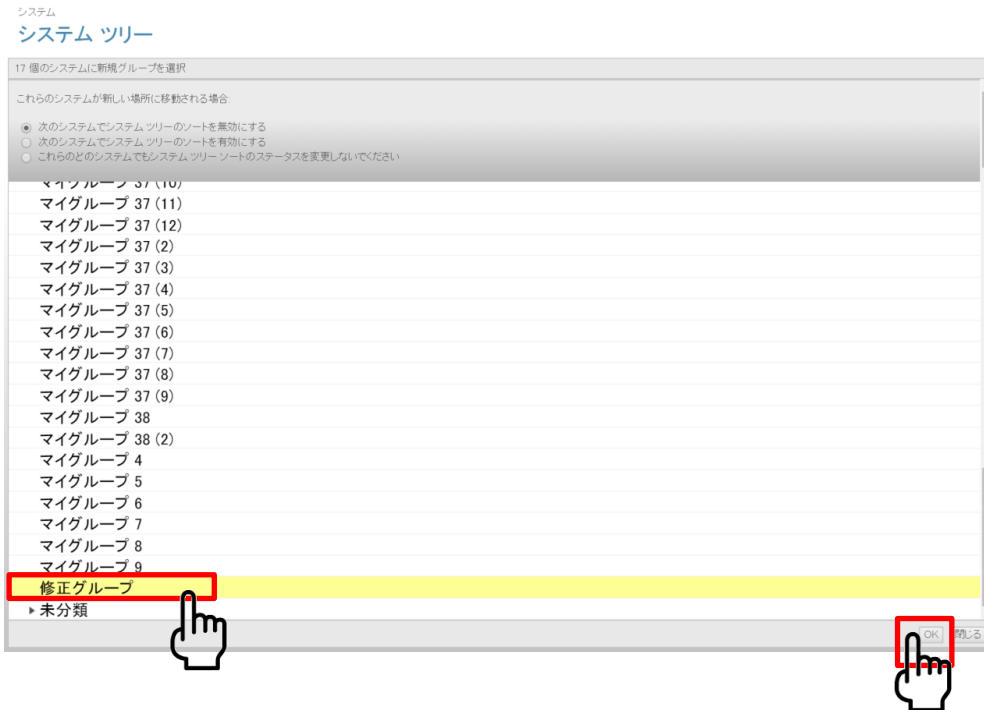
システム
システム ツリー

17 個のシステムに新規グループを選択

これらのシステムが新しい場所に移動される場合:

次のシステムでシステム ツリーのソートを無効にする
次のシステムでシステム ツリーのソートを有効にする
これらのどのシステムでもシステム ツリー ソートのステータスを変更しないでください

マイグループ 37 (10)
マイグループ 37 (11)
マイグループ 37 (12)
マイグループ 37 (2)
マイグループ 37 (3)
マイグループ 37 (4)
マイグループ 37 (5)
マイグループ 37 (6)
マイグループ 37 (7)
マイグループ 37 (8)
マイグループ 37 (9)
マイグループ 38
マイグループ 38 (2)
マイグループ 4
マイグループ 5
マイグループ 6
マイグループ 7
マイグループ 8
マイグループ 9
修正グループ
▸ 未分類

OK 閉じる